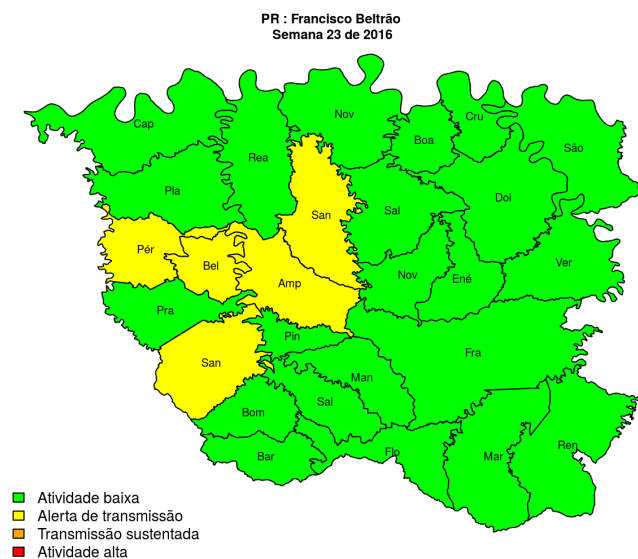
PR : Francisco Beltrão
Semana 23 de 2016

Cap
Nov
Boa
Cru
São
Rea
Pla
San
Sal
Doi
Pér
Bel
Amp
Nov
Ené
Ver
Pra
Fra
San
Pin
Man
Bom
Sal
Bar
Flo
Mar
Ren

Atividade baixa
Alerta de transmissão
Transmissão sustentada
Atividade alta